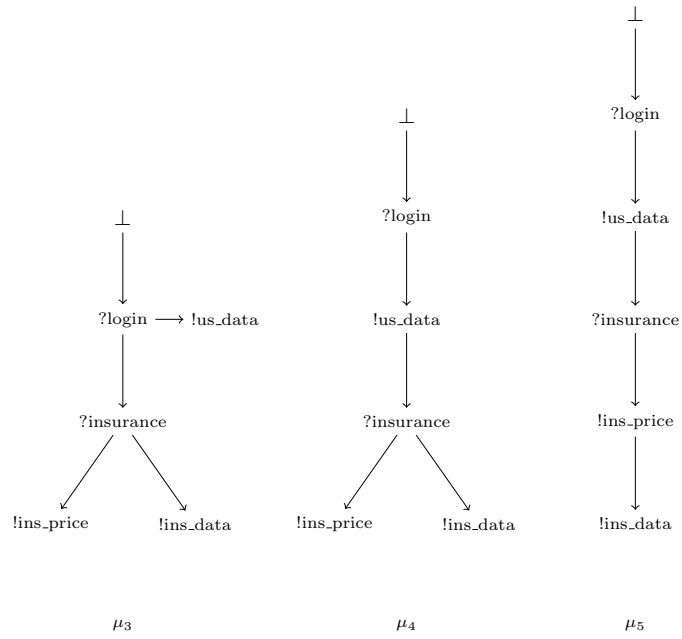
$\bot$

?login $\longrightarrow$ !us_data

?insurance

!ins_price

!ins_data

$\mu_3$

$\bot$

?login

!us_data

?insurance

!ins_price

!ins_data

$\mu_4$

$\bot$

?login

!us_data

?insurance

!ins_price

!ins_data

$\mu_5$